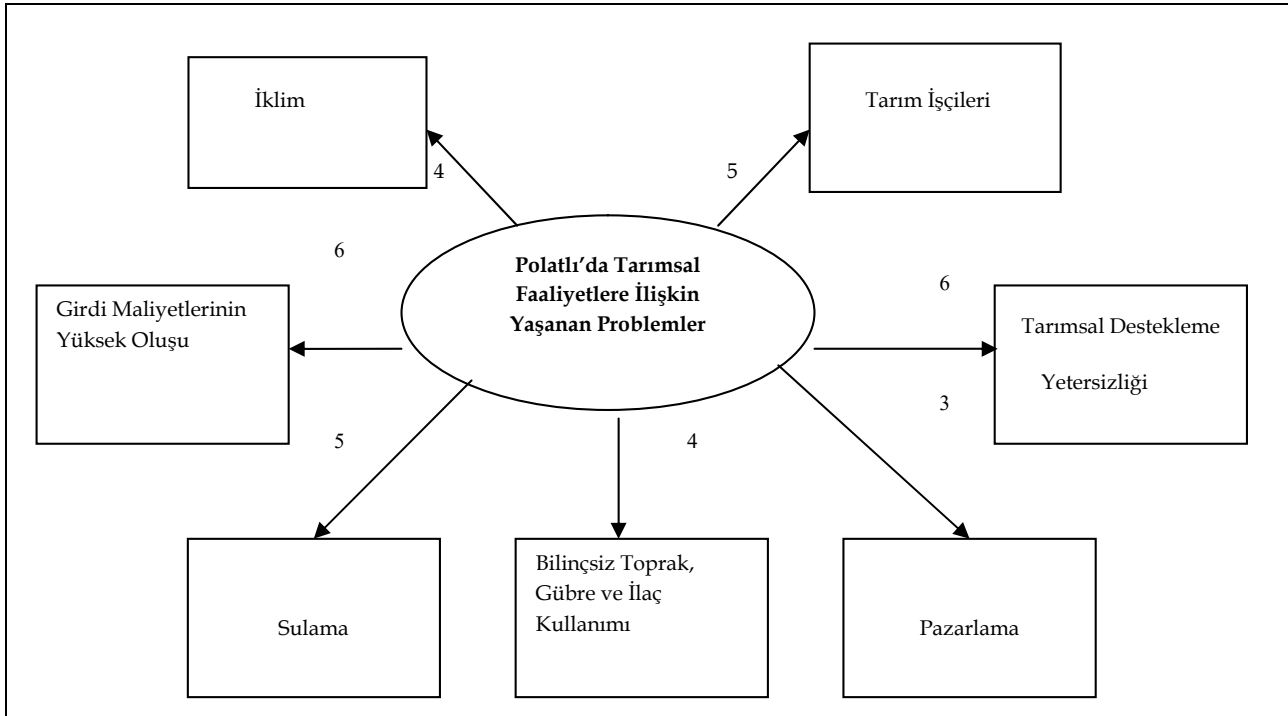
İklim

4

5

Tarım İşçileri

6

Polatlı'da Tarımsal Faaliyetlere İlişkin Yaşanan Problemler

6

Girdi Maliyetlerinin Yüksek Oluşu

Tarımsal Destekleme Yetersizliği

3

5

4

Sulama

Bilinçsiz Toprak, Gübre ve İlaç Kullanımı

Pazarlama